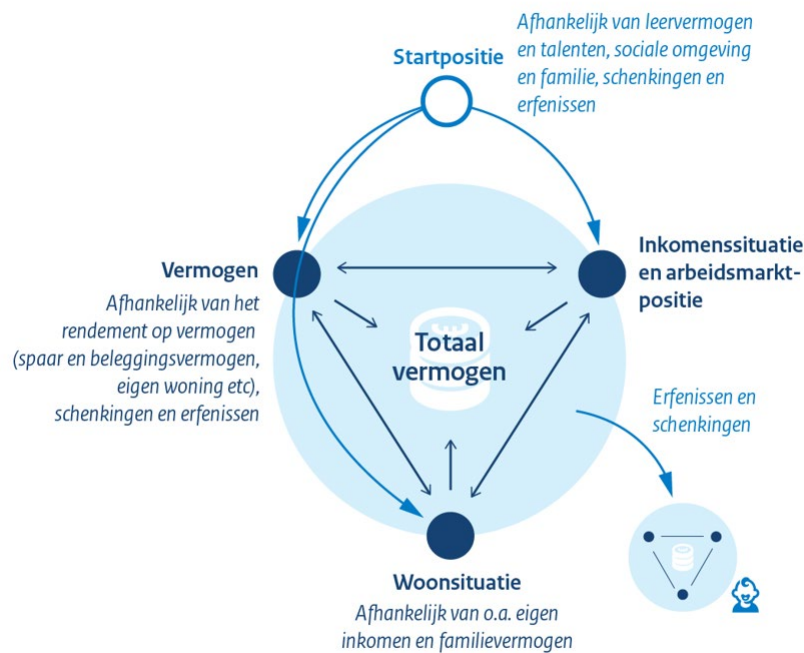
Afhankelijk van leervermogen en talenten, sociale omgeving en familie, schenkingen en erfenissen

Startpositie

Vermogen

Afhankelijk van het rendement op vermogen (spaar en beleggingsvermogen, eigen woning etc), schenkingen en erfenissen

Inkomenssituatie en arbeidsmarktpositie

Totaal vermogen

Erfenissen en schenkingen

Woonsituatie

Afhankelijk van o.a. eigen inkomen en familievermogen